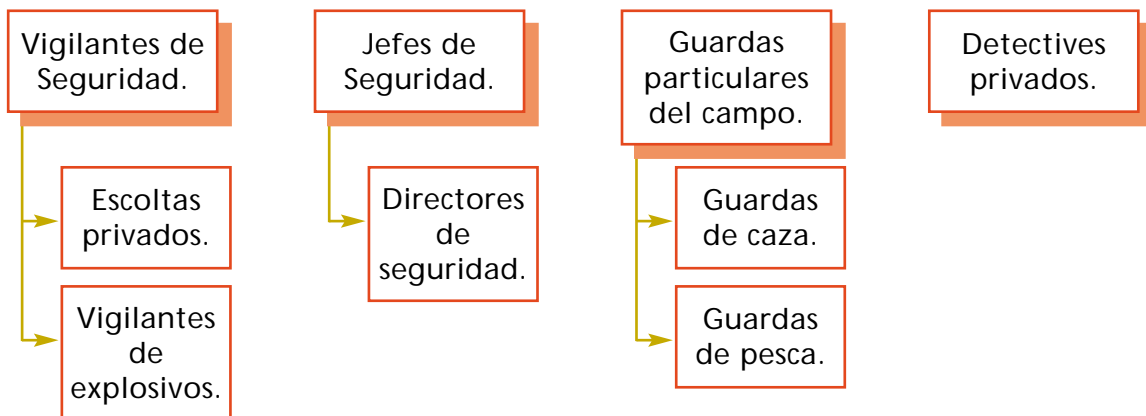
Vigilantes de Seguridad.

Escoltas privados.

Vigilantes de explosivos.

Jefes de Seguridad.

Directores de seguridad.

Guardas particulares del campo.

Guardas de caza.

Guardas de pesca.

Detectives privados.